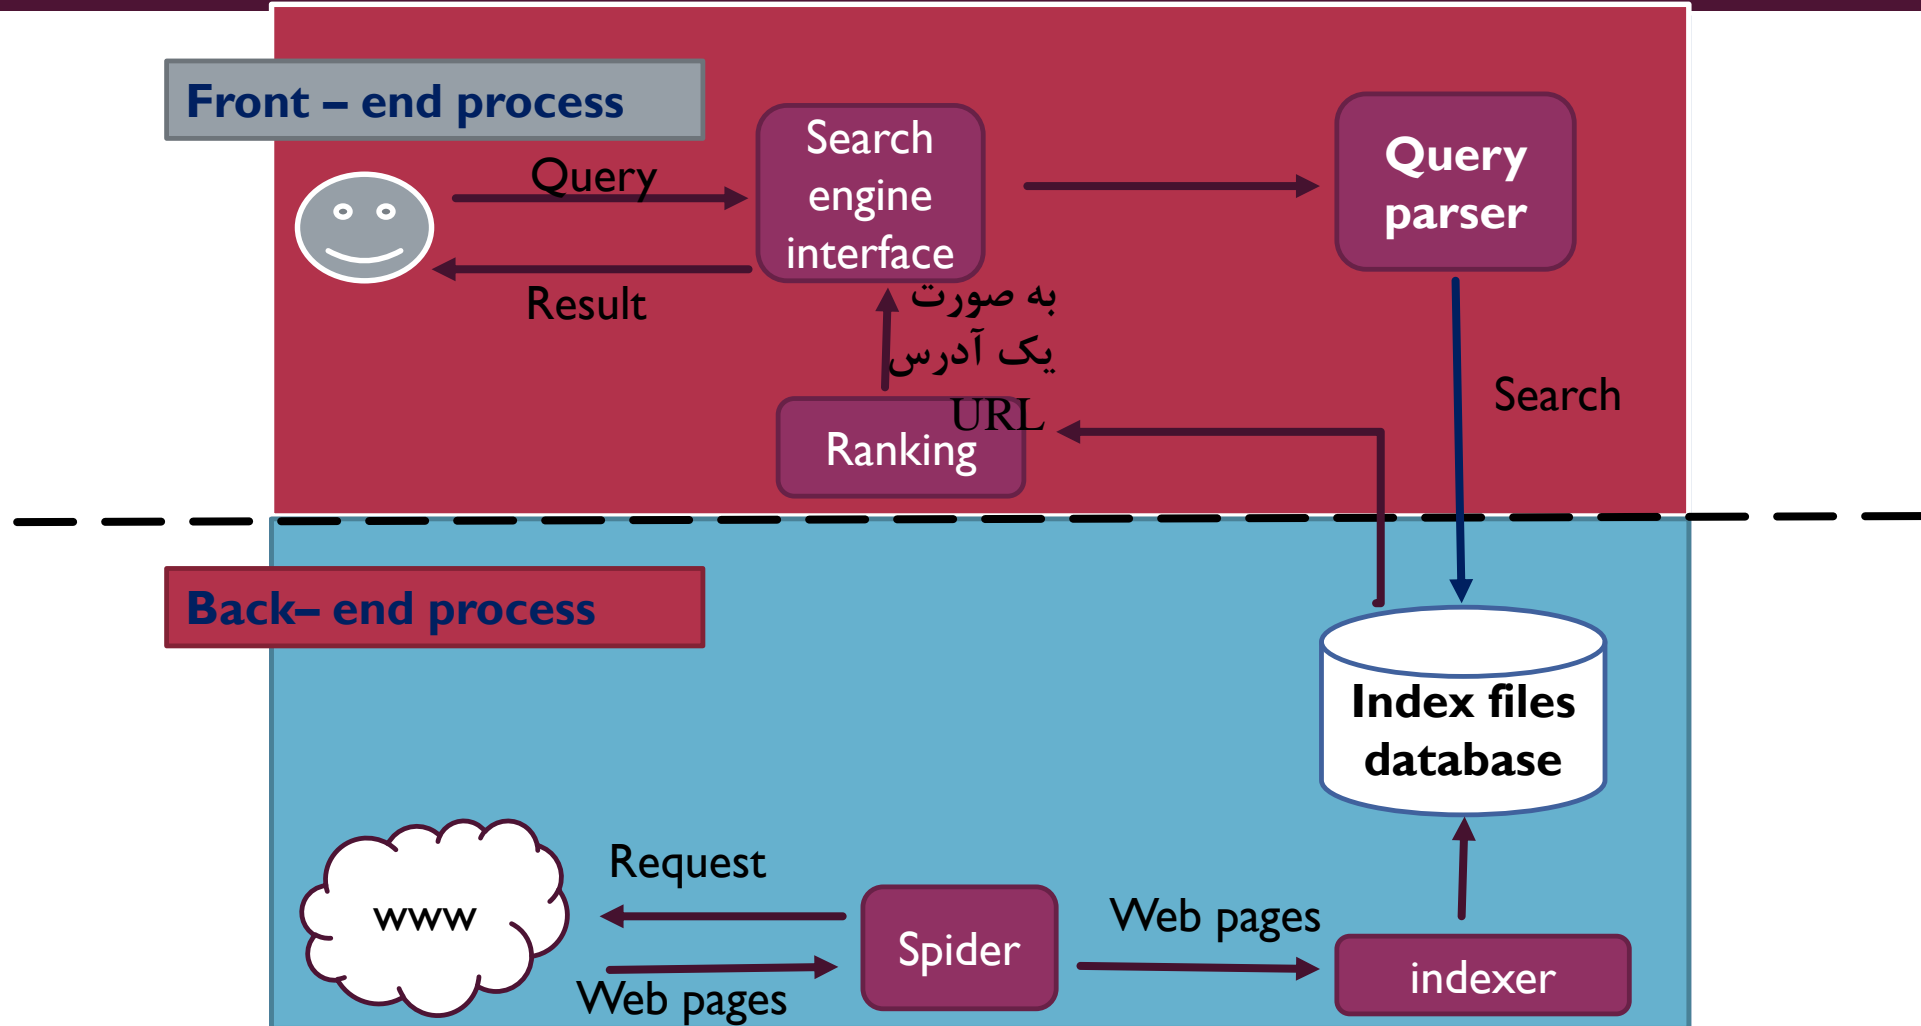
Front – end process

Query

Search engine interface

Query parser

Result

به صورت یک آدرس URL

Search

Ranking

Back– end process

Index files database

Request

www

Spider

Web pages

indexer

Web pages